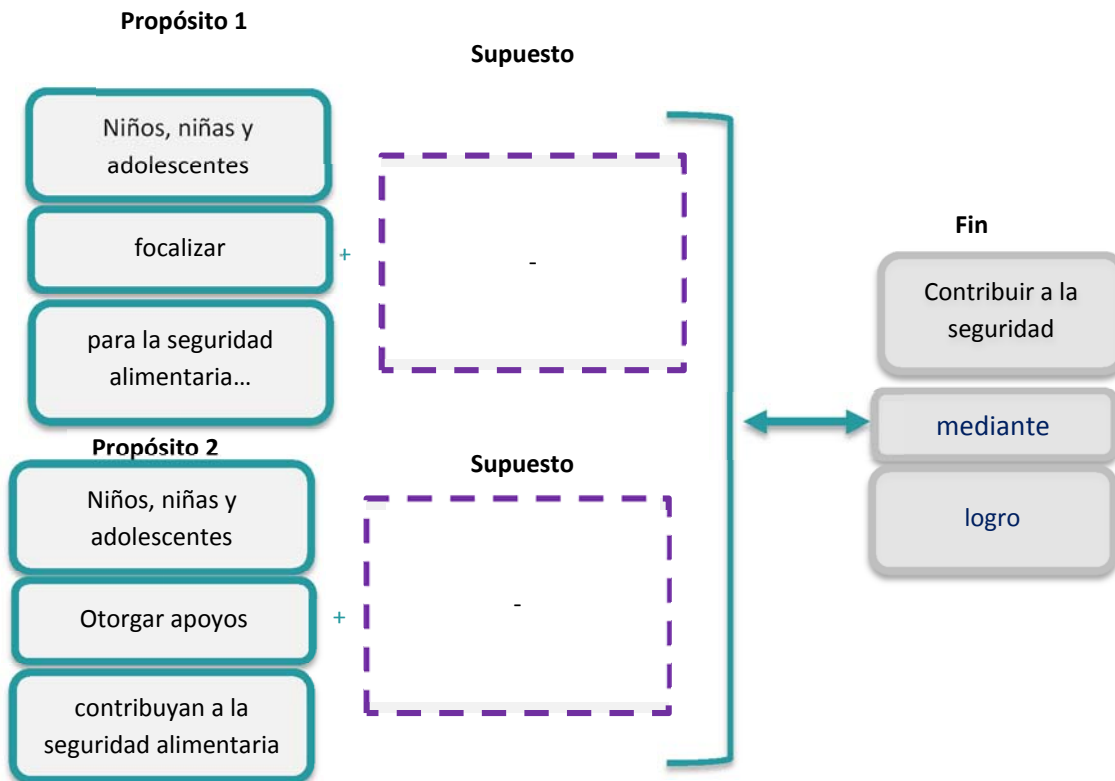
Propósito 1

Supuesto

Niños, niñas y adolescentes

focalizar

+

-

para la seguridad alimentaria…

Propósito 2

Supuesto

Niños, niñas y adolescentes

Otorgar apoyos

+

-

contribuyan a la seguridad alimentaria

Fin

Contribuir a la seguridad

mediante

logro